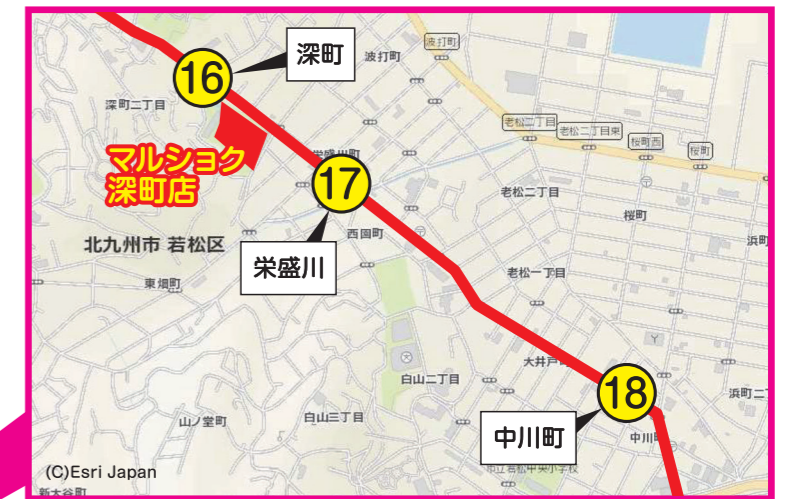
16
深町
波打町
波打町
深町二丁目
老松二丁目
老松二丁目東
桜町西
桜町
マルショク
深町店
17
老松二丁目
桜町
北九州市 若松区
西園町
浜町
栄盛川
東畑町
老松一丁目
大井戸町
白山二丁目
18
浜町二
山ノ堂町
白山三丁目
中川町
中川町
(C)Esri Japan
新大谷町